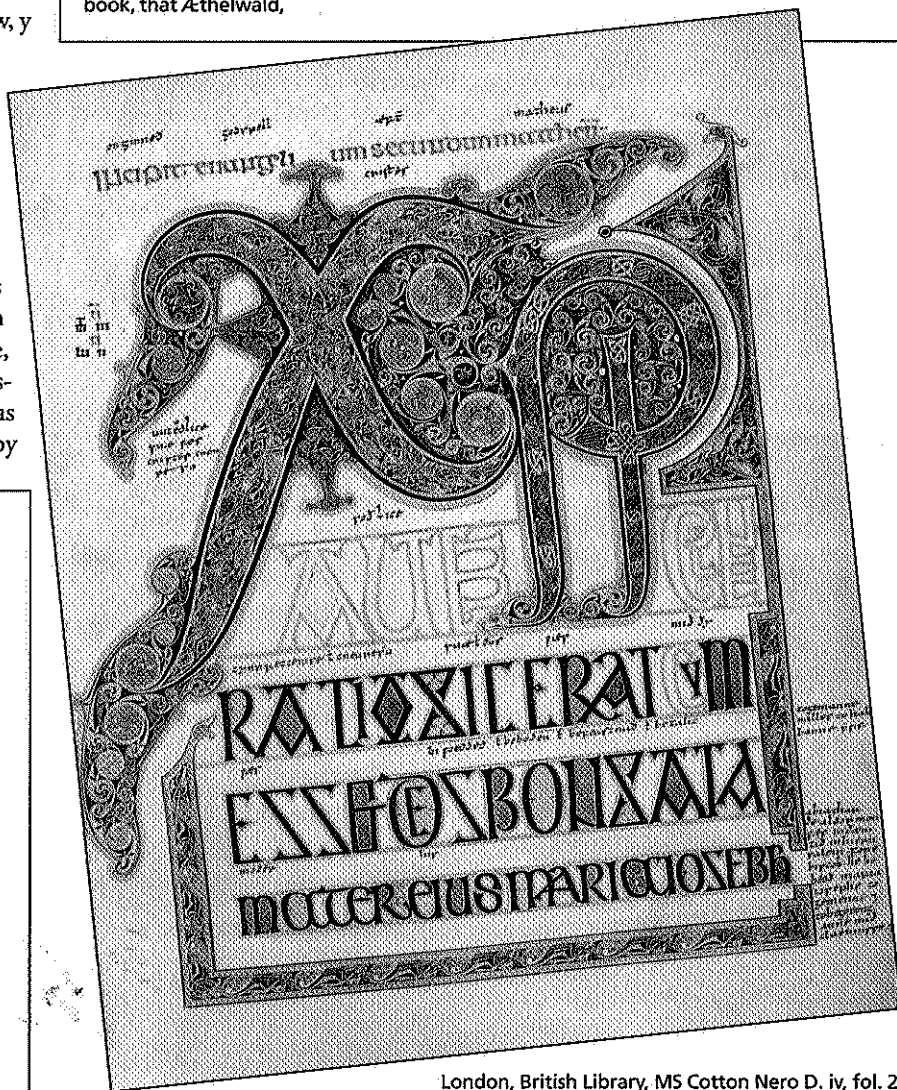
w, y

book, that Æthelwald,

s
n
e,
s-
as
oy

incipit euangeli um secundum mattheu

autem

rati xi generatio sic erat cum esset desponsata mater eius maria ioseph

London, British Library, MS Cotton Nero D. iv, fol. 2